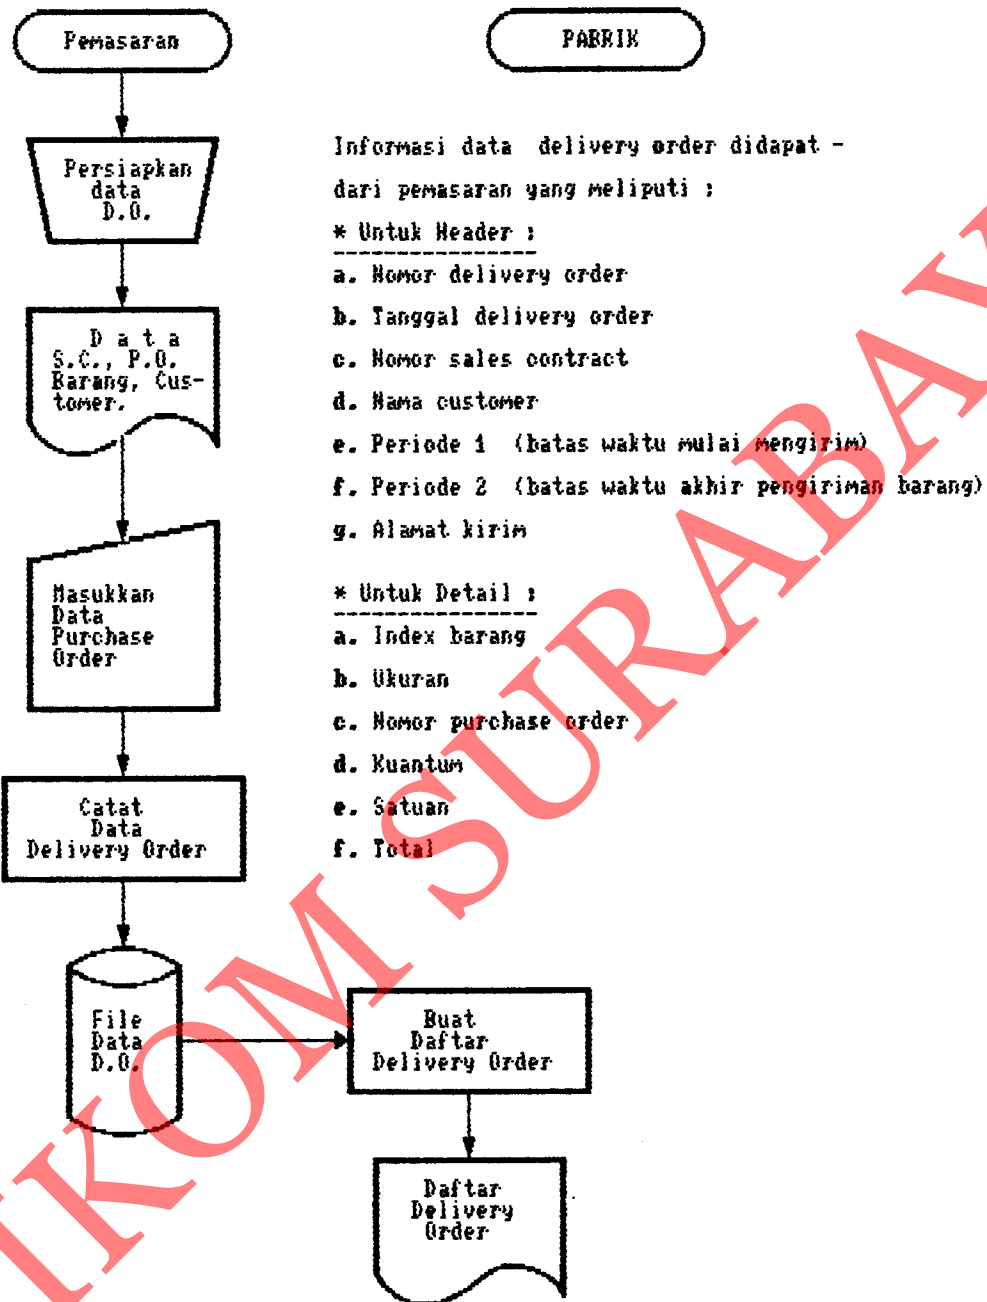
Pemasaran

PABRIK

Persiapkan data D.O.

D a t a S.C., P.O. Barang, Customer.

Masukkan Data Purchase Order

Catat Data Delivery Order

File Data D.O.

Buat Daftar Delivery Order

Daftar Delivery Order

Informasi data delivery order didapat - dari pemasaran yang meliputi :

* Untuk Header :

a. Nomor delivery order
b. Tanggal delivery order
c. Nomor sales contract
d. Nama customer
e. Periode 1 (batas waktu mulai mengirim)
f. Periode 2 (batas waktu akhir pengiriman barang)
g. Alamat kirim

* Untuk Detail :

a. Index barang
b. Ukuran
c. Nomor purchase order
d. Kuantum
e. Satuan
f. Total

IKOM SURABAYA